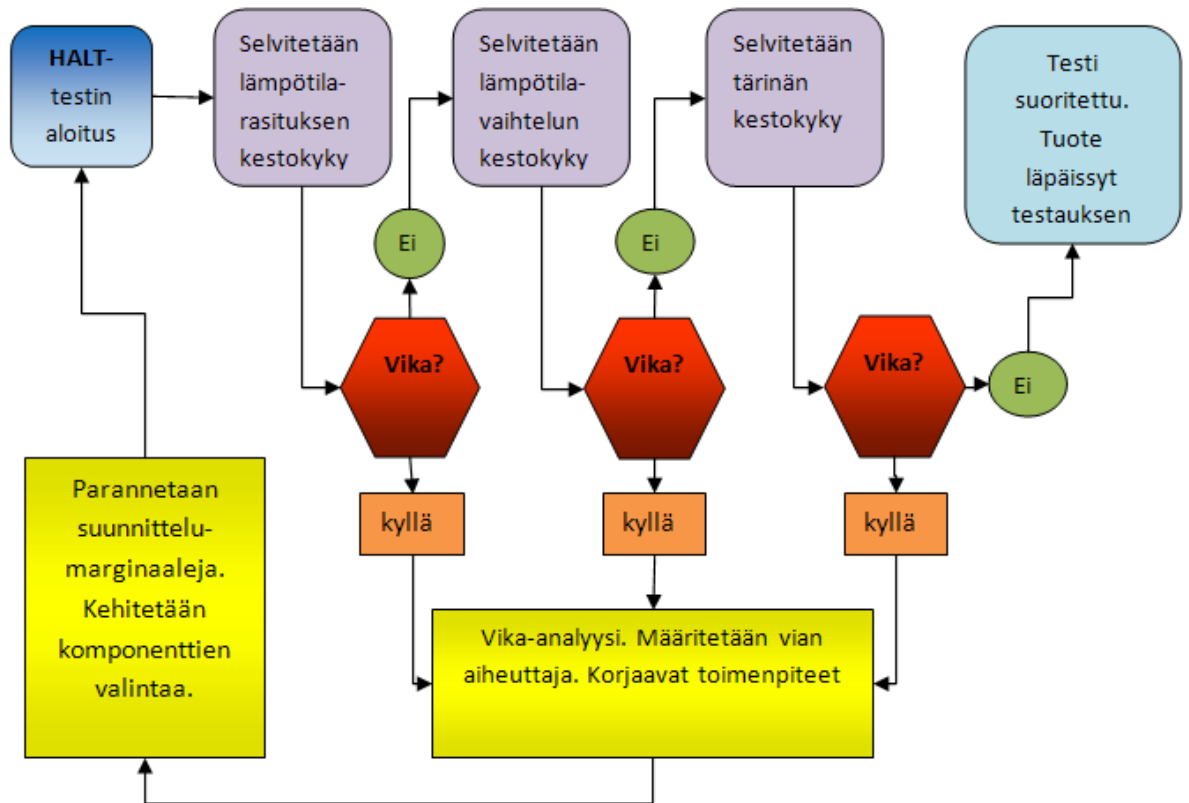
HALT-testin aloitus

Selvitetään lämpötila-rasituksen kestokyky

Selvitetään lämpötila-vaihtelun kestokyky

Selvitetään tärinän kestokyky

Testi suoritettu. Tuote läpäissyt testauksen

Ei

Ei

Vika?

Vika?

Vika?

Ei

kyllä

kyllä

kyllä

Parannetaan suunnittelu-marginaaleja. Kehitetään komponenttien valintaa.

Vika-analyysi. Määritetään vian aiheuttaja. Korjaavat toimenpiteet